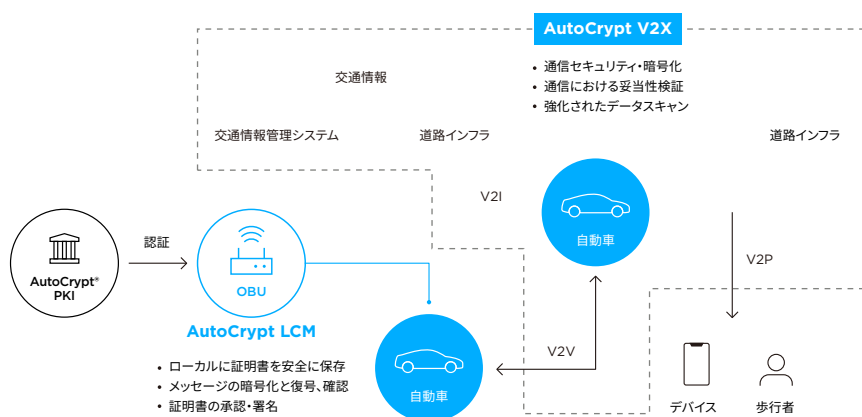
AutoCrypt V2X

• 通信セキュリティ・暗号化
• 通信における妥当性検証
• 強化されたデータスキャン

交通情報

交通情報管理システム

道路インフラ

道路インフラ

V2I

自動車

AutoCrypt® PKI

認証

OBU

AutoCrypt LCM

• ローカルに証明書を安全に保存
• メッセージの暗号化と復号、確認
• 証明書の承認・署名

V2P

V2V

自動車

デバイス

歩行者